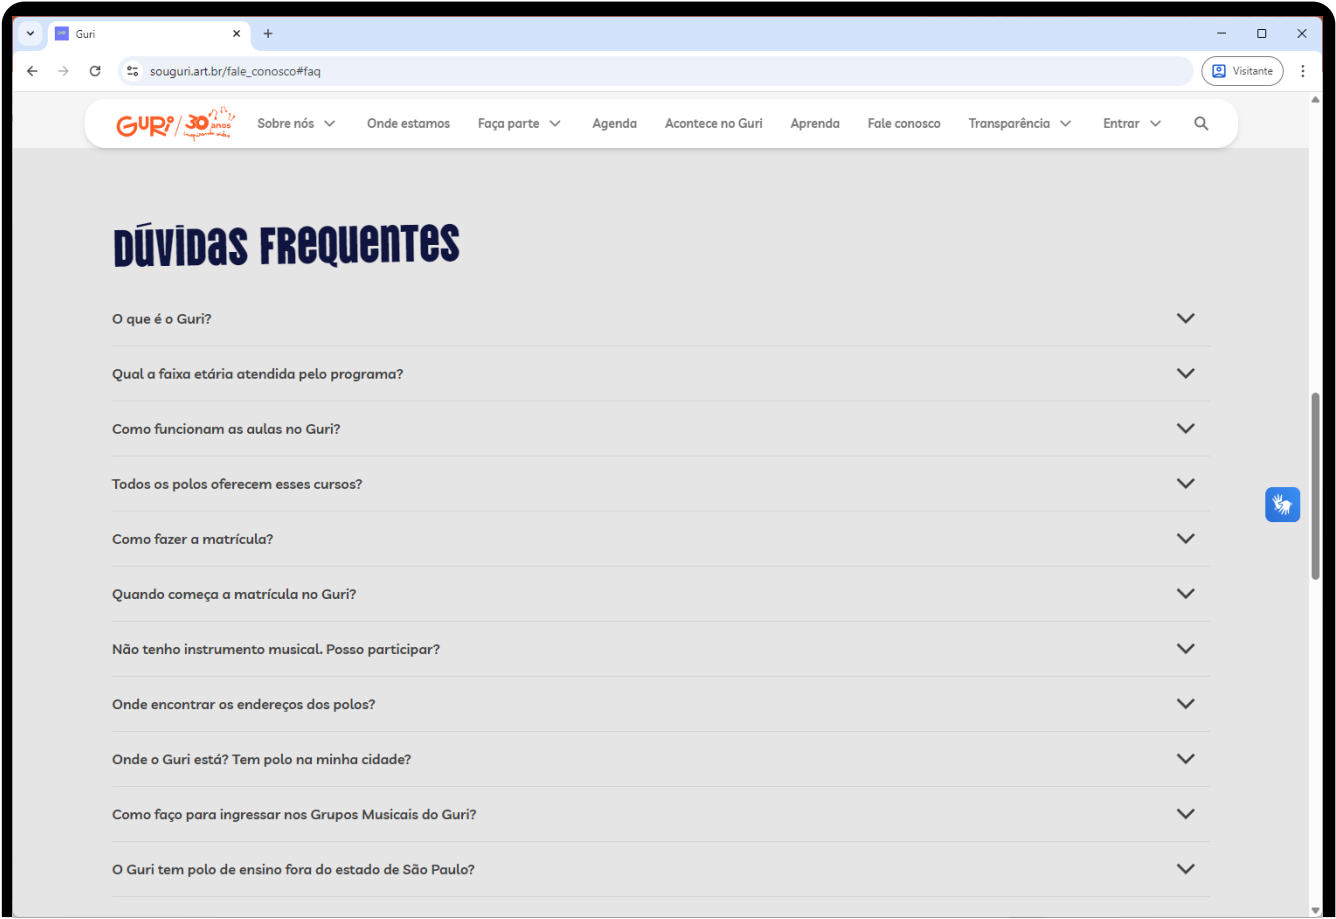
Guri

souguri.art.br/fale_conosco#faq

Visitante

GURI / 30 anos

Sobre nós Onde estamos Faça parte Agenda Acontece no Guri Aprenda Fale conosco Transparência Entrar

DÚVIDAS FREQUENTES

O que é o Guri?

Qual a faixa etária atendida pelo programa?

Como funcionam as aulas no Guri?

Todos os polos oferecem esses cursos?

Como fazer a matrícula?

Quando começa a matrícula no Guri?

Não tenho instrumento musical. Posso participar?

Onde encontrar os endereços dos polos?

Onde o Guri está? Tem polo na minha cidade?

Como faço para ingressar nos Grupos Musicais do Guri?

O Guri tem polo de ensino fora do estado de São Paulo?